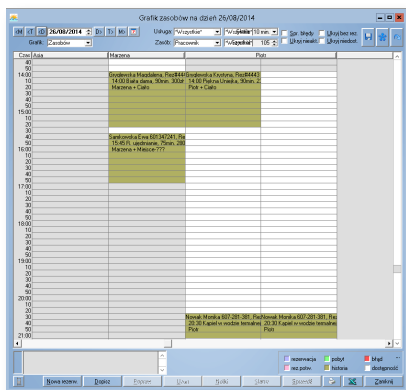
Grafik zasobów na dzień 26/08/2014

26/08/2014

Grafik Zasobów

Usługa "Wszystkie"

Zasób Pracownik

"Wszystkie"

10 min

105

Szc. błędy

Ukryj nieakt.

Ukryj bez wz.

Ukryj niedost.

| Czas | Sala | Marzena | Piotr |
|---|---|---|---|
| 40 | | | |
| 50 | | | |
| 14:00 | | Grodowska Magdalena, Rez#444 14:00 Biała dama, 90min, 300zł Marzena + Ciało | Grodowska Krystyna, Rez#4443 14:00 Pełnia Urodu, 90min, 2 Piotr + Ciało |
| 10 | | | |
| 20 | | | |
| 30 | | | |
| 40 | | | |
| 50 | | | |
| 15:00 | | | |
| 10 | | | |
| 20 | | | |
| 30 | | | |
| 40 | | Sankowska Ewa 601347241, Re 15:45 R. ujędrnianie, 75min, 280 Marzena + Miejsce-??? | |
| 50 | | | |
| 16:00 | | | |
| 10 | | | |
| 20 | | | |
| 30 | | | |
| 40 | | | |
| 50 | | | |
| 17:00 | | | |
| 10 | | | |
| 20 | | | |
| 30 | | | |
| 40 | | | |
| 50 | | | |
| 18:00 | | | |
| 10 | | | |
| 20 | | | |
| 30 | | | |
| 40 | | | |
| 50 | | | |
| 19:00 | | | |
| 10 | | | |
| 20 | | | |
| 30 | | | |
| 40 | | | |
| 50 | | | |
| 20:00 | | | |
| 10 | | | |
| 20 | | | Nowak Monika 607-281-381, Re 20:30 Kąpiel w wodzie termalnej Piotr |
| 30 | | | Nowak Monika 607-281-381, Re 20:30 Kąpiel w wodzie termalnej Piotr |
| 40 | | | |
| 50 | | | |
| 21:00 | | | |

rezerwacja
pobyt
błąd
wz.potw.
historia
dostępność

Nowa rezerw. Dopisz Popraw Usuń Rośliki Status Skopiuj Zamknij